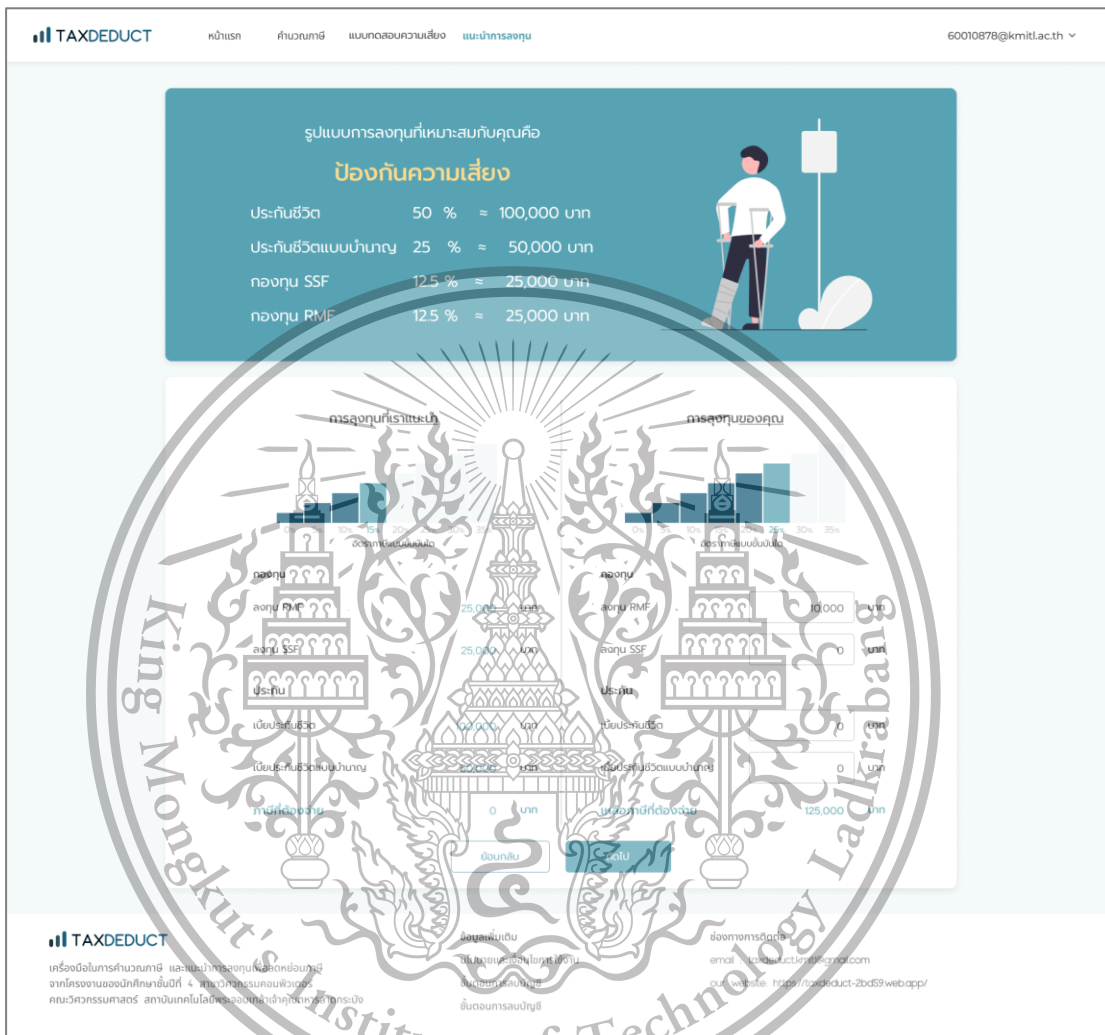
TAXDEDUCT หน้าแรก คำนวณภาษี แบบทดสอบความเสี่ยง แนะนำการลงทุน 60010878@kmitl.ac.th

รูปแบบการลงทุนที่เหมาะสมกับคุณคือ

ป้องกันความเสี่ยง

ประกันชีวิต 50 % ≈ 100,000 บาท
ประกันชีวิตแบบบำนาญ 25 % ≈ 50,000 บาท
กองทุน SSF 12.5 % ≈ 25,000 บาท
กองทุน RMF 12.5 % ≈ 25,000 บาท

การลงทุนที่เราแนะนำ

0% 5% 10% 15% 20% 25% 30% 35%
อัตราภาษีแบบขั้นบันได

กองทุน
ลงทุน RMF 25,000 บาท
ลงทุน SSF 25,000 บาท
ประกัน
เบี้ยประกันชีวิต 100,000 บาท
เบี้ยประกันชีวิตแบบบำนาญ 50,000 บาท
ภาษีที่ต้องจ่าย 0 บาท

การลงทุนของคุณ

0% 5% 10% 15% 20% 25% 30% 35%
อัตราภาษีแบบขั้นบันได

กองทุน
ลงทุน RMF 10,000 บาท
ลงทุน SSF 0 บาท
ประกัน
เบี้ยประกันชีวิต 0 บาท
เบี้ยประกันชีวิตแบบบำนาญ 0 บาท
ผลต่างภาษีที่ต้องจ่าย 125,000 บาท

ย้อนกลับ ถัดไป

TAXDEDUCT
เครื่องมือในการคำนวณภาษี และแนะนำการลงทุนเพื่อลดหย่อนภาษี จากโครงงานของนักศึกษาชั้นปีที่ 4 สาขาวิศวกรรมคอมพิวเตอร์ คณะวิศวกรรมศาสตร์ สถาบันเทคโนโลยีพระจอมเกล้าเจ้าคุณทหารลาดกระบัง

ข้อมูลเพิ่มเติม
นโยบายและเงื่อนไขการใช้งาน
ขั้นตอนการลงบัญชี
ขั้นตอนการลงบัญชี

ช่องทางการติดต่อ
email : taxdeduct.kmitl@gmail.com
our website : https://taxdeduct-2bd59.web.app/

King Mongkut's Institute of Technology Ladkrabang